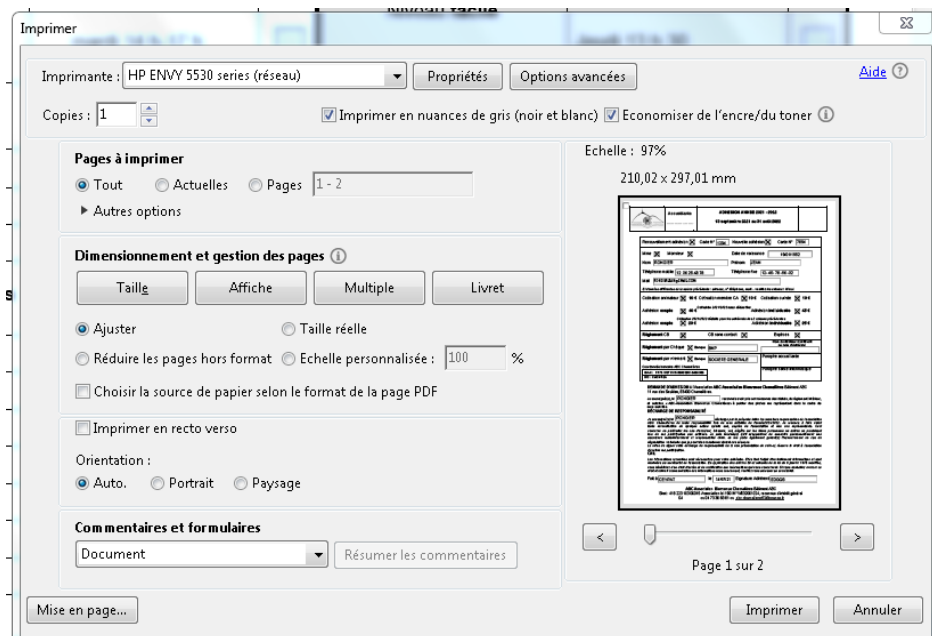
Imprimer

Imprimante : HP ENVY 5530 series (réseau)
Propriétés
Options avancées
Aide

Copies : 1

Imprimer en nuances de gris (noir et blanc)
Economiser de l'encre/du toner

Pages à imprimer
Tout
Actuelles
Pages 1 - 2
Autres options

Dimensionnement et gestion des pages
Taille
Affiche
Multiple
Livret
Ajuster
Taille réelle
Réduire les pages hors format
Echelle personnalisée : 100 %
Choisir la source de papier selon le format de la page PDF

Imprimer en recto verso
Orientation :
Auto.
Portrait
Paysage

Commentaires et formulaires
Document
Résumer les commentaires

Echelle : 97%
210,02 x 297,01 mm

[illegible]

Page 1 sur 2

Mise en page...
Imprimer
Annuler